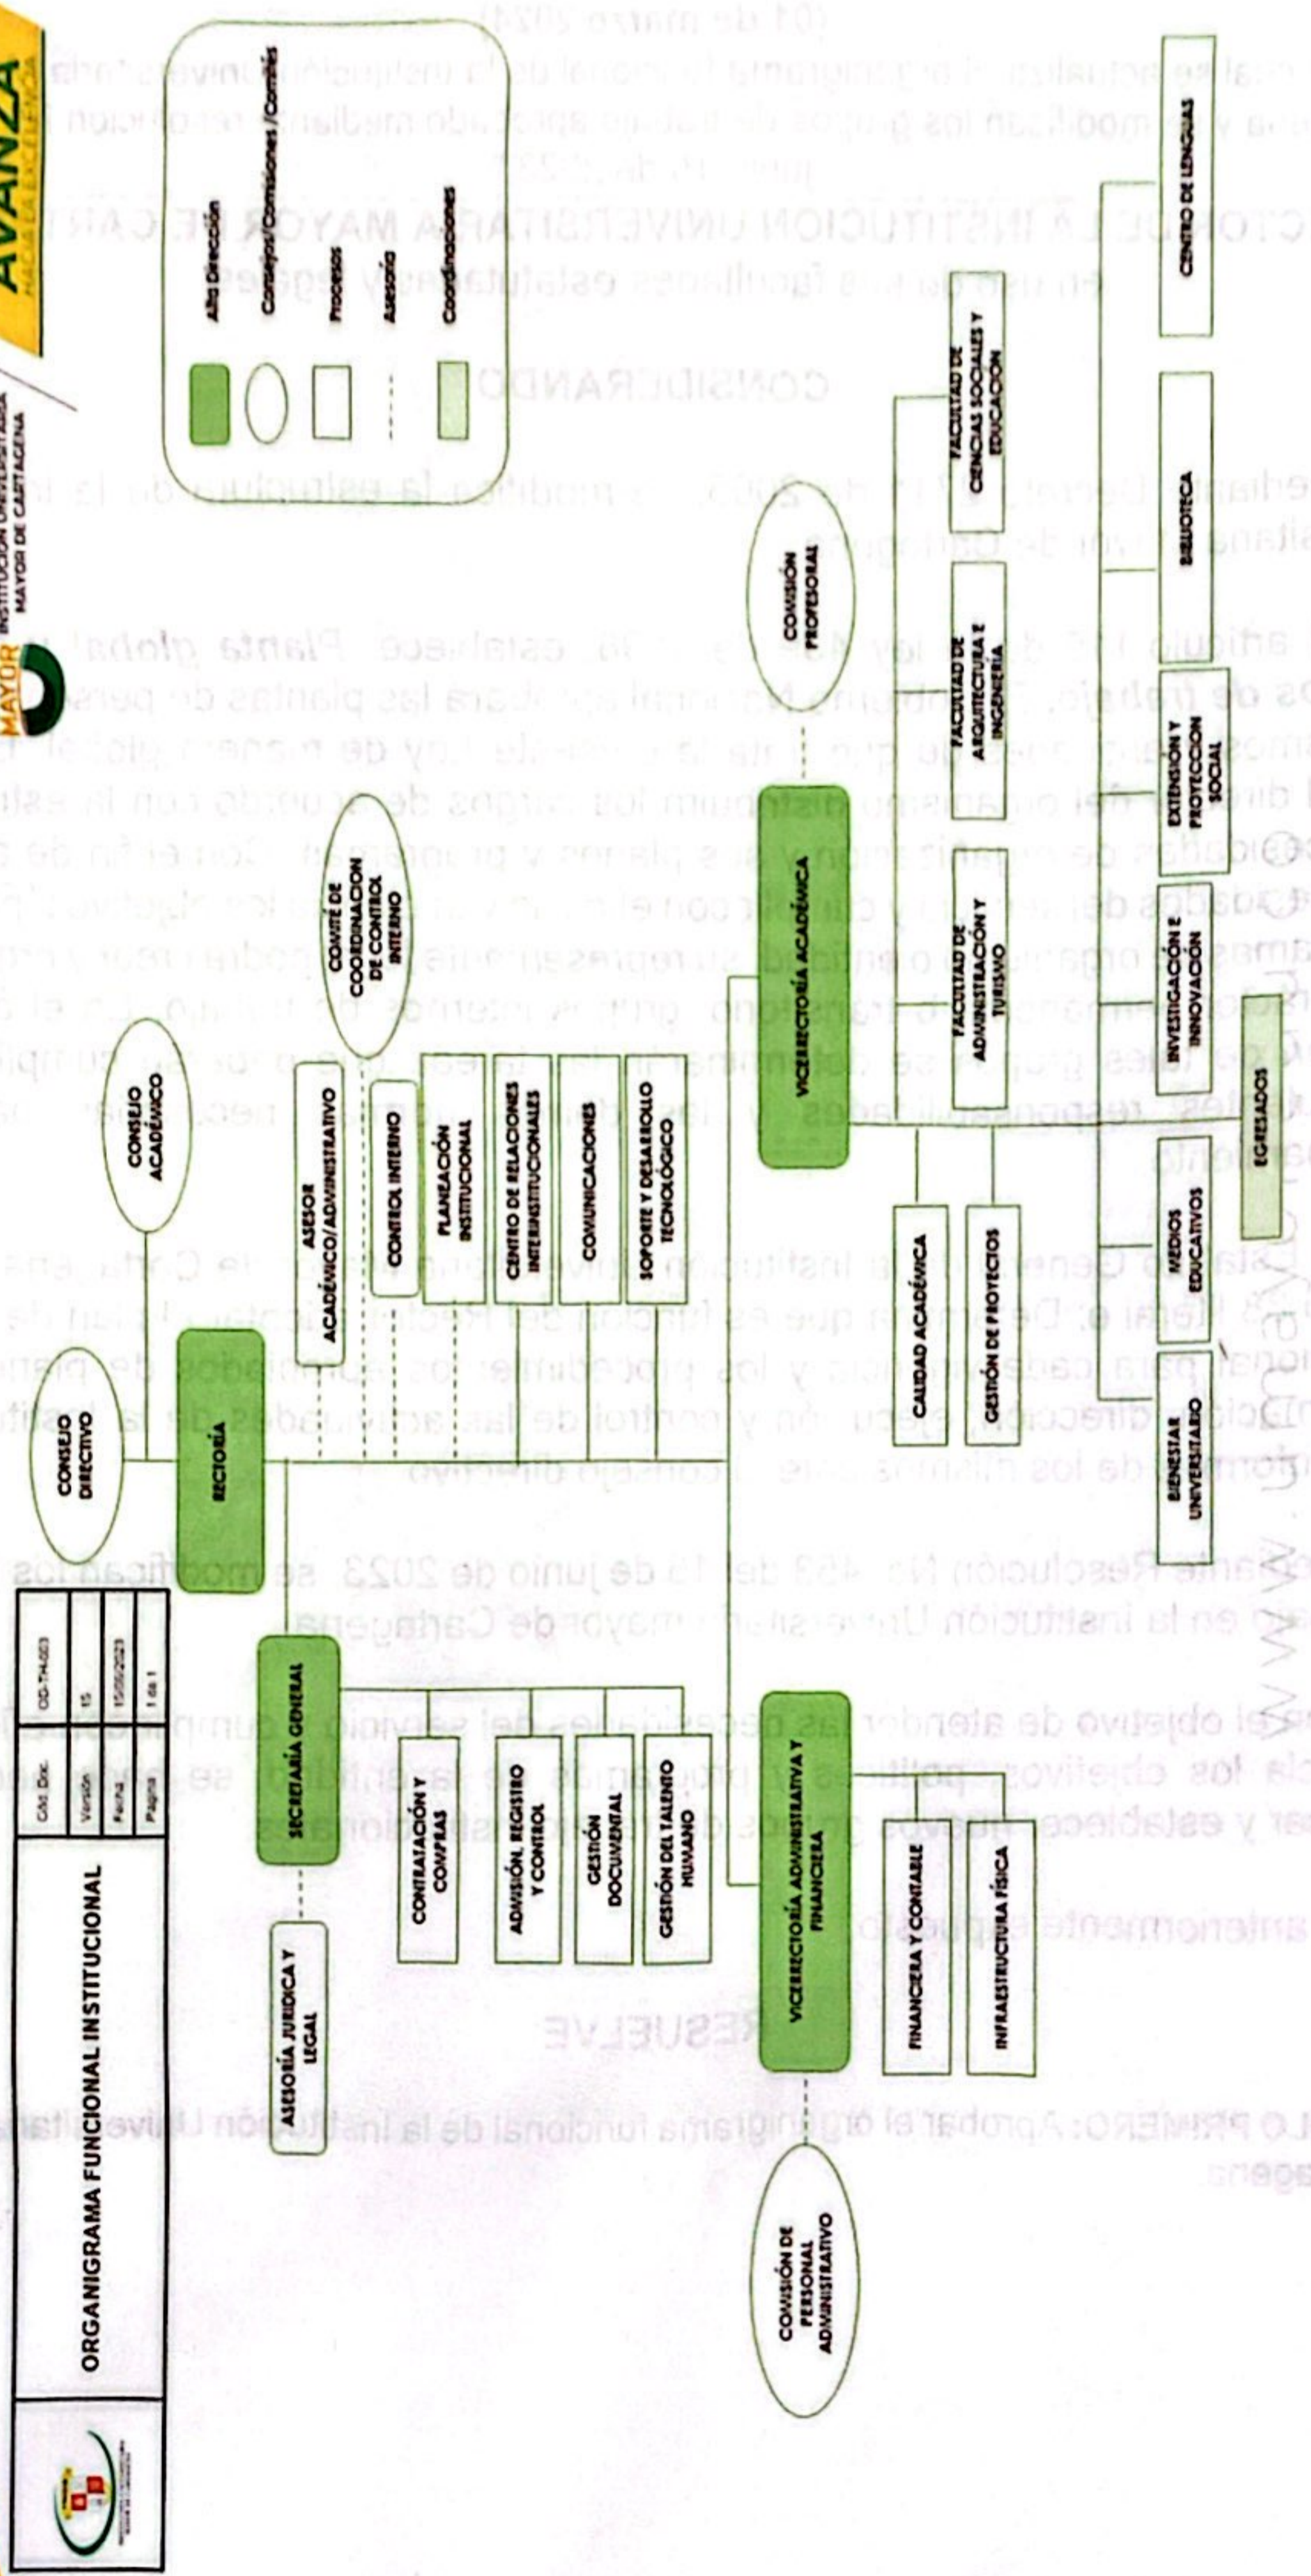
ORGANIGRAMA FUNCIONAL INSTITUCIONAL

| Cód. Doc. | OD-TH-003 |
|---|---|
| Versión | 15 |
| Fecha | 15/06/2023 |
| Página | 1 de 1 |

MAYOR INSTITUCIÓN UNIVERSITARIA MAYOR DE CARTAGENA

AVANZA HACIA LA EXCELENCIA

Alta Dirección
Consejos/Comisiones/Comités
Procesos
Asesoría
Coordinaciones

CONSEJO DIRECTIVO
CONSEJO ACADÉMICO
RECTORÍA
ASESOR ACADÉMICO/ADMINISTRATIVO
CONTROL INTERNO
COMITÉ DE COORDINACIÓN DE CONTROL INTERNO
PLANEACIÓN INSTITUCIONAL
CENTRO DE RELACIONES INTERINSTITUCIONALES
COMUNICACIONES
SOPORTE Y DESARROLLO TECNOLÓGICO

SECRETARÍA GENERAL
ASESORÍA JURÍDICA Y LEGAL
CONTRATACIÓN Y COMPRAS
ADMISIÓN, REGISTRO Y CONTROL
GESTIÓN DOCUMENTAL
GESTIÓN DEL TALENTO HUMANO

VICERRECTORÍA ADMINISTRATIVA Y FINANCIERA
COMISIÓN DE PERSONAL ADMINISTRATIVO
FINANCIERA Y CONTABLE
INFRAESTRUCTURA FÍSICA

VICERRECTORÍA ACADÉMICA
COMISIÓN PROFESORAL
CALIDAD ACADÉMICA
GESTIÓN DE PROYECTOS
FACULTAD DE ADMINISTRACIÓN Y TURISMO
FACULTAD DE ARQUITECTURA E INGENIERÍA
FACULTAD DE CIENCIAS SOCIALES Y EDUCACIÓN
BIENESTAR UNIVERSITARIO
MEDIOS EDUCATIVOS
EGRESADOS
INVESTIGACIÓN E INNOVACIÓN
EXTENSIÓN Y PROYECCIÓN SOCIAL
BIBLIOTECA
CENTRO DE LENGUAS